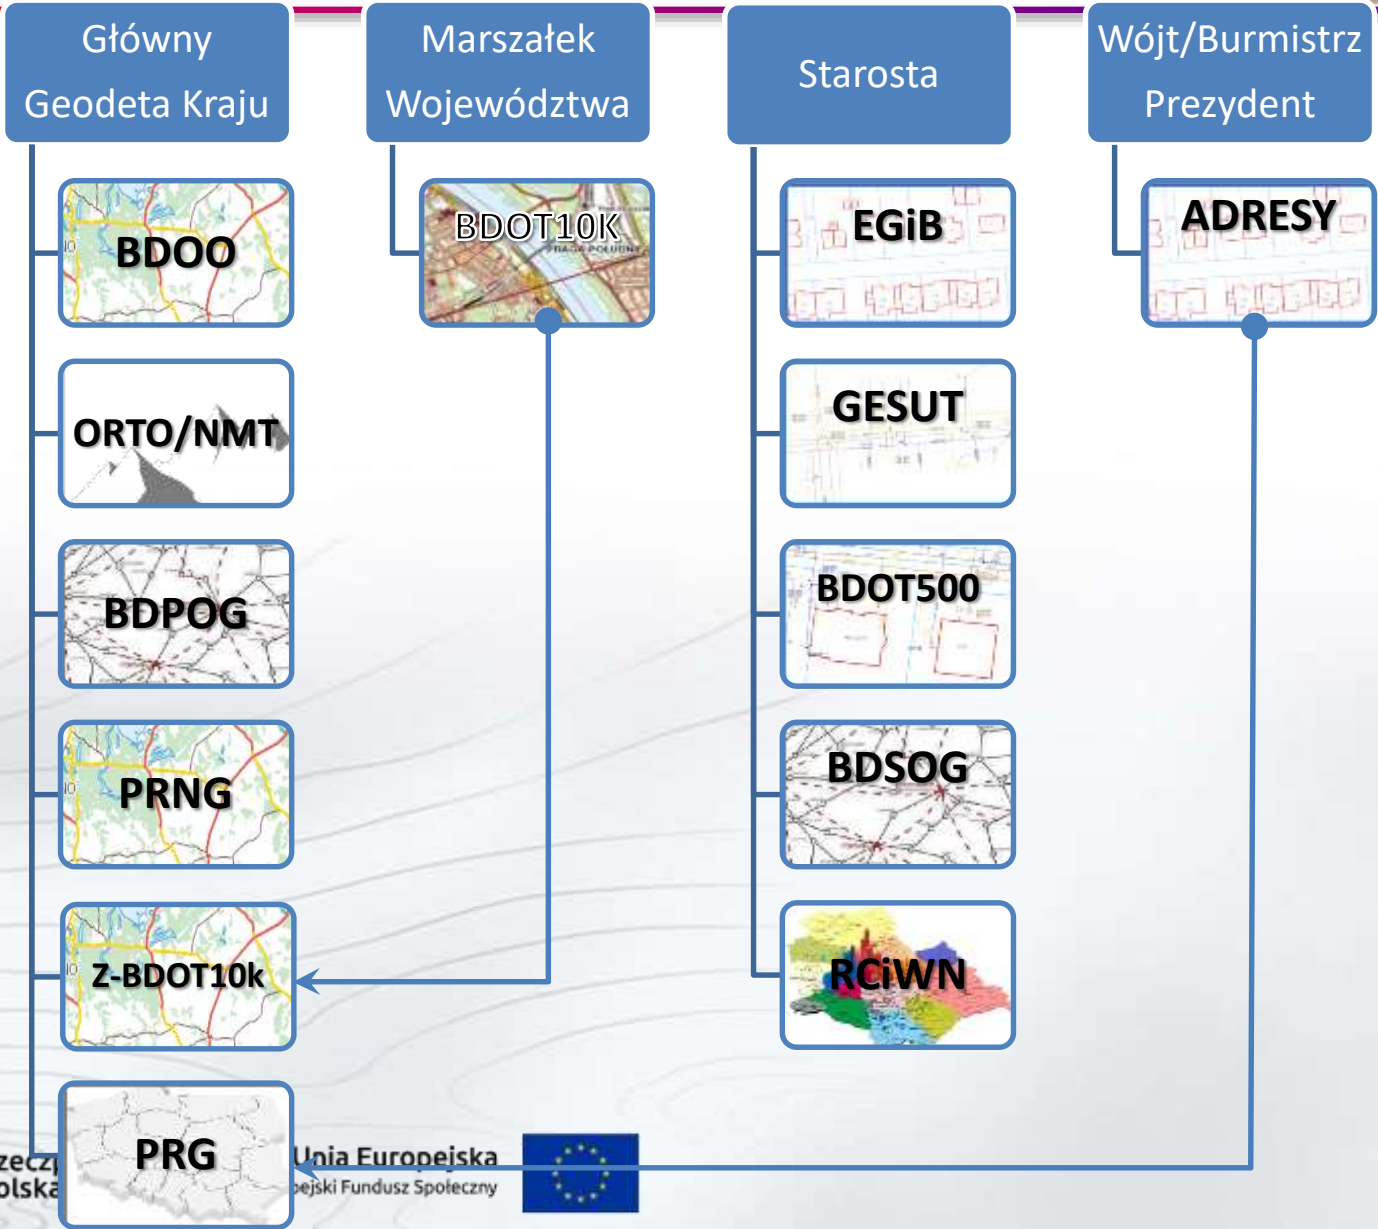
Główny Geodeta Kraju

BDOO

ORTO/NMT

BDPOG

PRNG

Z-BDOT10k

PRG

Marszałek Województwa

BDOT10K

Starosta

EGiB

GESUT

BDOT500

BDSOG

RCiWN

Wójt/Burmistrz Prezydent

ADRESY

zeczp
olska

Unia Europejska
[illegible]ejski Fundusz Społeczny